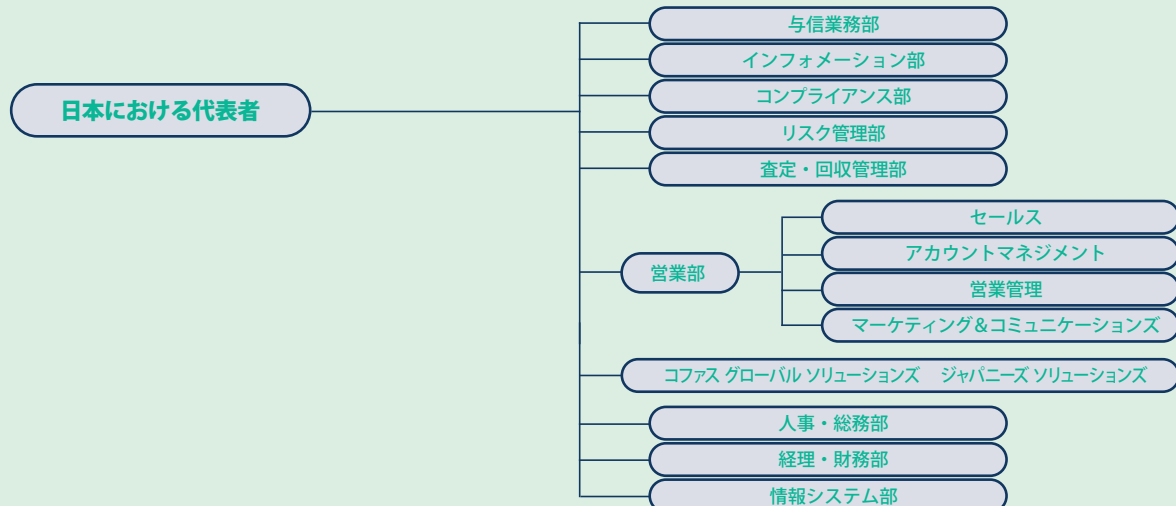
日本における代表者

与信業務部

インフォメーション部

コンプライアンス部

リスク管理部

査定・回収管理部

営業部

セールス

アカウントマネジメント

営業管理

マーケティング＆コミュニケーションズ

コファス グローバル ソリューションズ　ジャパニーズ ソリューションズ

人事・総務部

経理・財務部

情報システム部